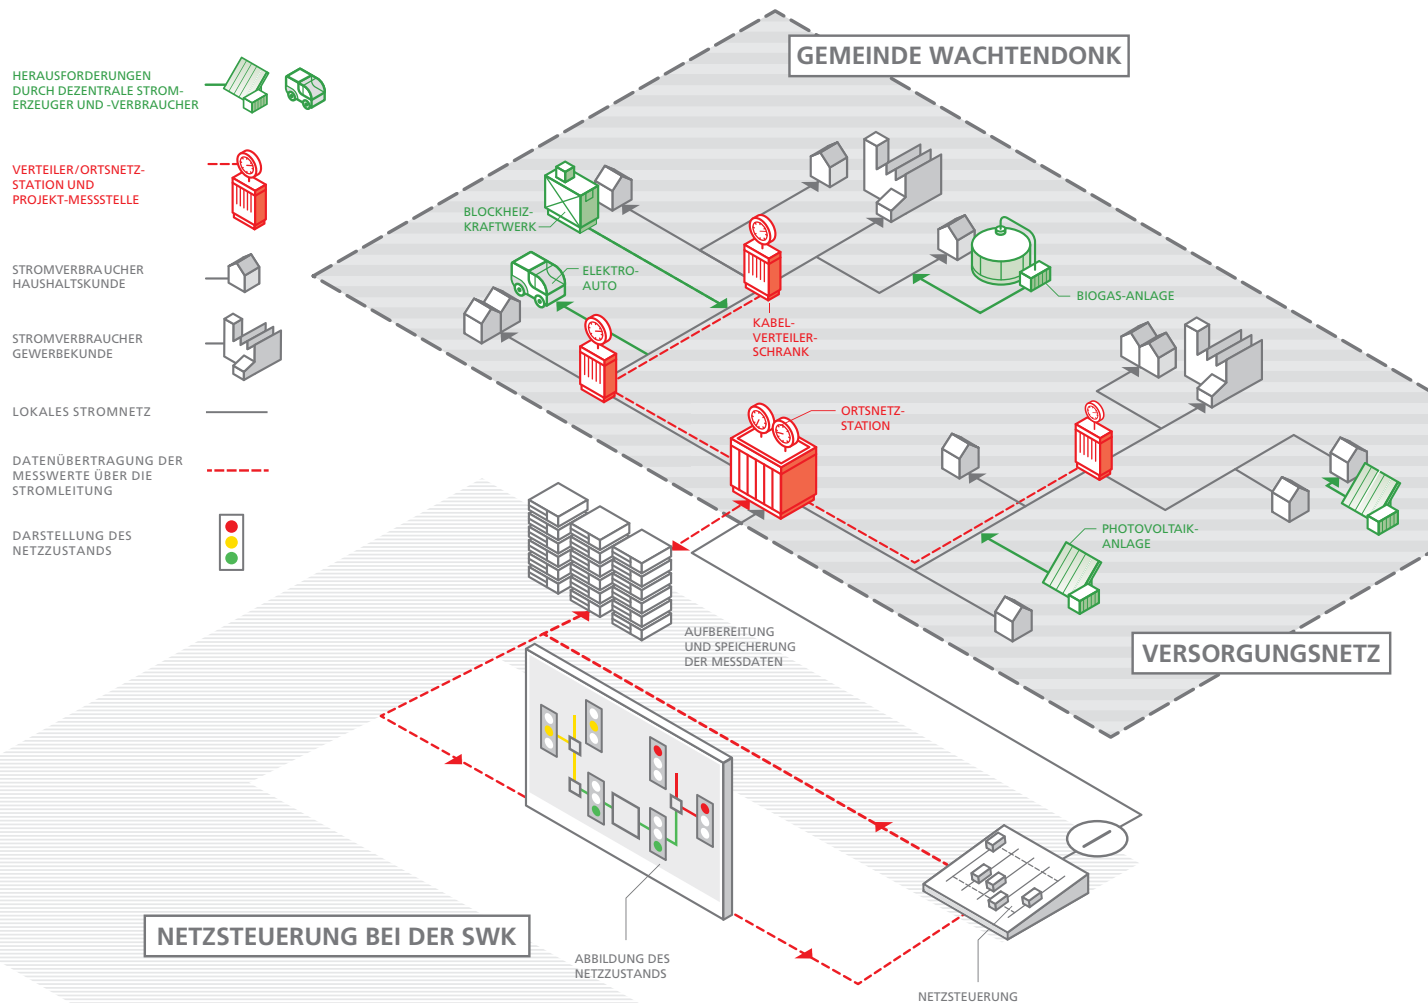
HERAUSFORDERUNGEN DURCH DEZENTRALE STROMERZEUGER UND -VERBRAUCHER

VERTEILER/ORTSNETZSTATION UND PROJEKT-MESSSTELLE

STROMVERBRAUCHER HAUSHALTSKUNDE

STROMVERBRAUCHER GEWERBEKUNDE

LOKALES STROMNETZ

DATENÜBERTRAGUNG DER MESSWERTE ÜBER DIE STROMLEITUNG

DARSTELLUNG DES NETZZUSTANDS

GEMEINDE WACHTENDONK

BLOCKHEIZKRAFTWERK

ELEKTROAUTO

KABELVERTEILERSCHRANK

BIOGAS-ANLAGE

ORTSNETZSTATION

PHOTOVOLTAIKANLAGE

VERSORGUNGSNETZ

AUFBEREITUNG UND SPEICHERUNG DER MESSDATEN

NETZSTEUERUNG BEI DER SWK

ABBILDUNG DES NETZZUSTANDS

NETZSTEUERUNG